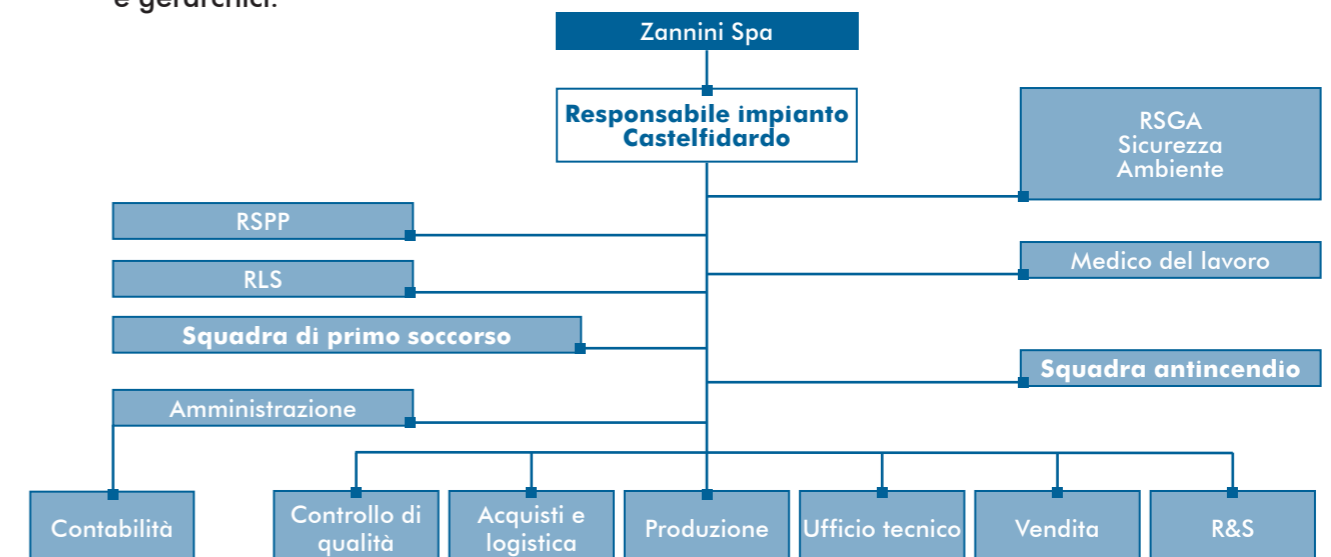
e gerarchici.

Zannini Spa

Responsabile impianto Castelfidardo

RSGA
Sicurezza
Ambiente

RSPP

RLS

Medico del lavoro

Squadra di primo soccorso

Squadra antincendio

Amministrazione

Contabilità

Controllo di qualità

Acquisti e logistica

Produzione

Ufficio tecnico

Vendita

R&S